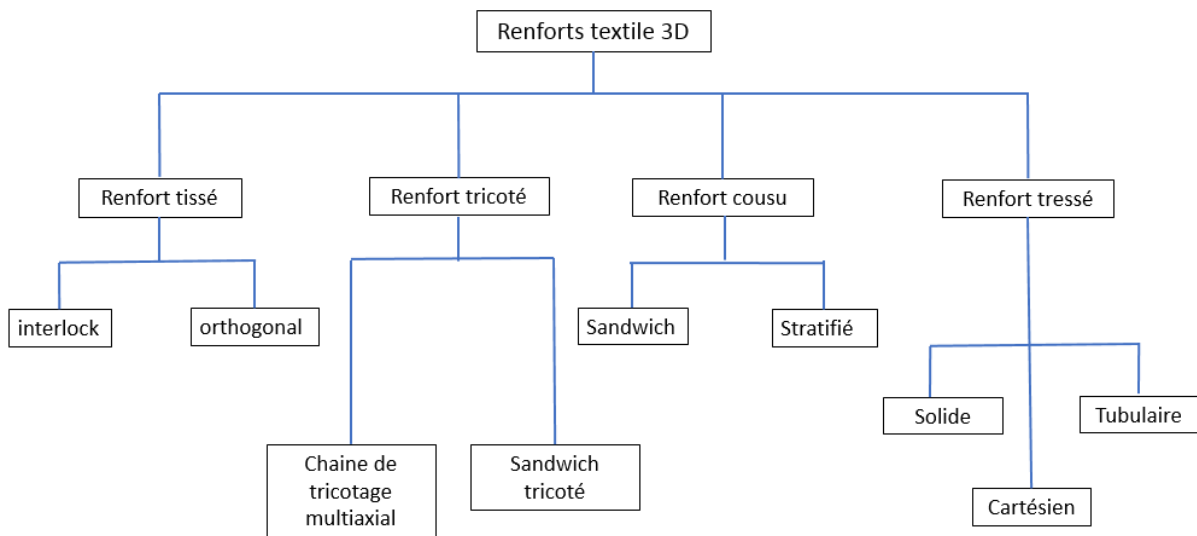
Renforts textile 3D

Renfort tissé

interlock

orthogonal

Renfort tricoté

Chaine de tricotage multiaxial

Sandwich tricoté

Renfort cousu

Sandwich

Stratifié

Renfort tressé

Solide

Tubulaire

Cartésien